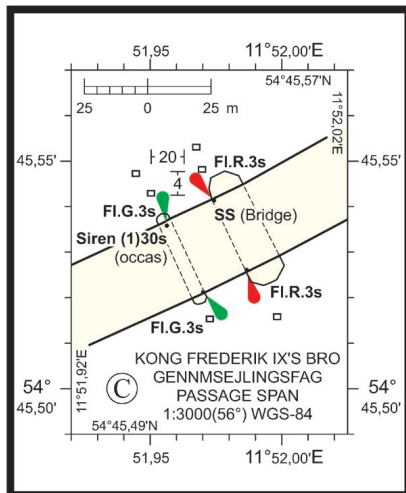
51,95

11°52,00'E

54°45,57'N

25 0 25 m

11°52,02'E

45,55'

45,55'

20

4

Fl.R.3s

Fl.G.3s

SS (Bridge)

Siren (1)30s (occas)

Fl.R.3s

Fl.G.3s

11°51,92'E

54° 45,50'

Ⓒ

KONG FREDERIK IX'S BRO
GENNMSEJLINGSFAG
PASSAGE SPAN
1:3000(56°) WGS-84

54° 45,50'

54°45,49'N

51,95

11°52,00'E